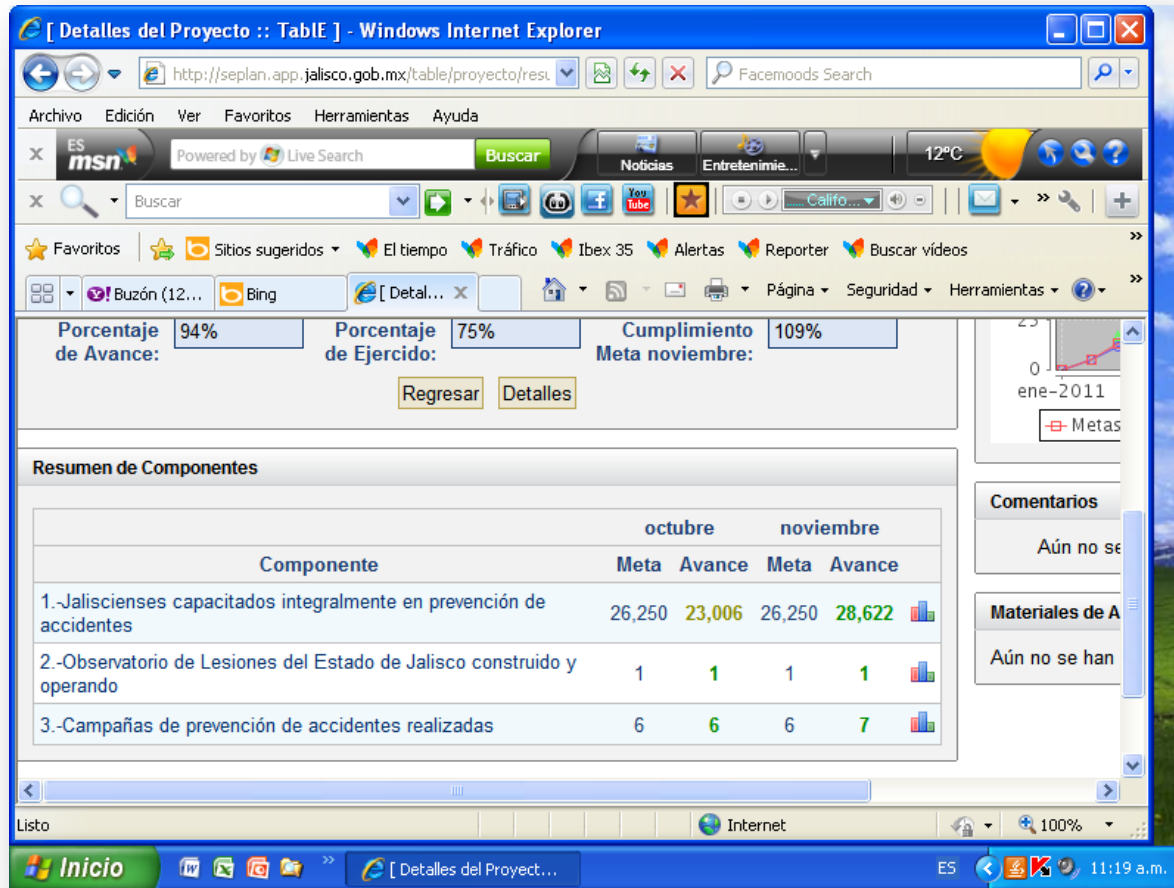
[ Detalles del Proyecto :: TablE ] - Windows Internet Explorer

http://seplan.app.jalisco.gob.mx/table/proyecto/resu

Facemoods Search

Archivo Edición Ver Favoritos Herramientas Ayuda

ES msn Powered by Live Search Buscar Noticias Entretenimie... 12°C

Buscar Califo...

Favoritos Sitios sugeridos El tiempo Tráfico Ibex 35 Alertas Reporter Buscar vídeos

Buzón (12... Bing [ Detal... Página Seguridad Herramientas

Porcentaje de Avance: 94%
Porcentaje de Ejercido: 75%
Cumplimiento Meta noviembre: 109%

Regresar Detalles

Resumen de Componentes

| Componente | octubre Meta | octubre Avance | noviembre Meta | noviembre Avance |
|---|---|---|---|---|
| 1.-Jaliscienses capacitados integralmente en prevención de accidentes | 26,250 | 23,006 | 26,250 | 28,622 |
| 2.-Observatorio de Lesiones del Estado de Jalisco construido y operando | 1 | 1 | 1 | 1 |
| 3.-Campañas de prevención de accidentes realizadas | 6 | 6 | 6 | 7 |

25
0
ene-2011
Metas

Comentarios
Aún no se

Materiales de A
Aún no se han

Listo Internet 100%

Inicio [ Detalles del Proyect... ES 11:19 a.m.